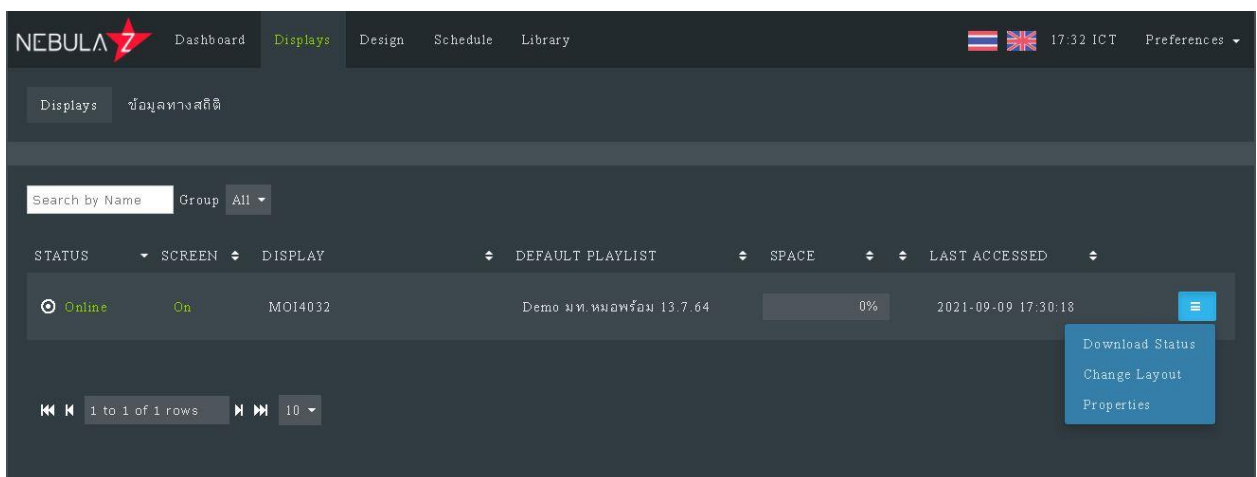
NEBULA Z Dashboard Displays Design Schedule Library 17:32 ICT Preferences

Displays ข้อมูลทางสถิติ

Search by Name Group All

| STATUS | SCREEN | DISPLAY | DEFAULT PLAYLIST | SPACE | LAST ACCESSED |
|---|---|---|---|---|---|
| Online | On | MOI4032 | Demo มท.หมอพร้อม 13.7.64 | 0% | 2021-09-09 17:30:18 |

Download Status
Change Layout
Properties

1 to 1 of 1 rows 10